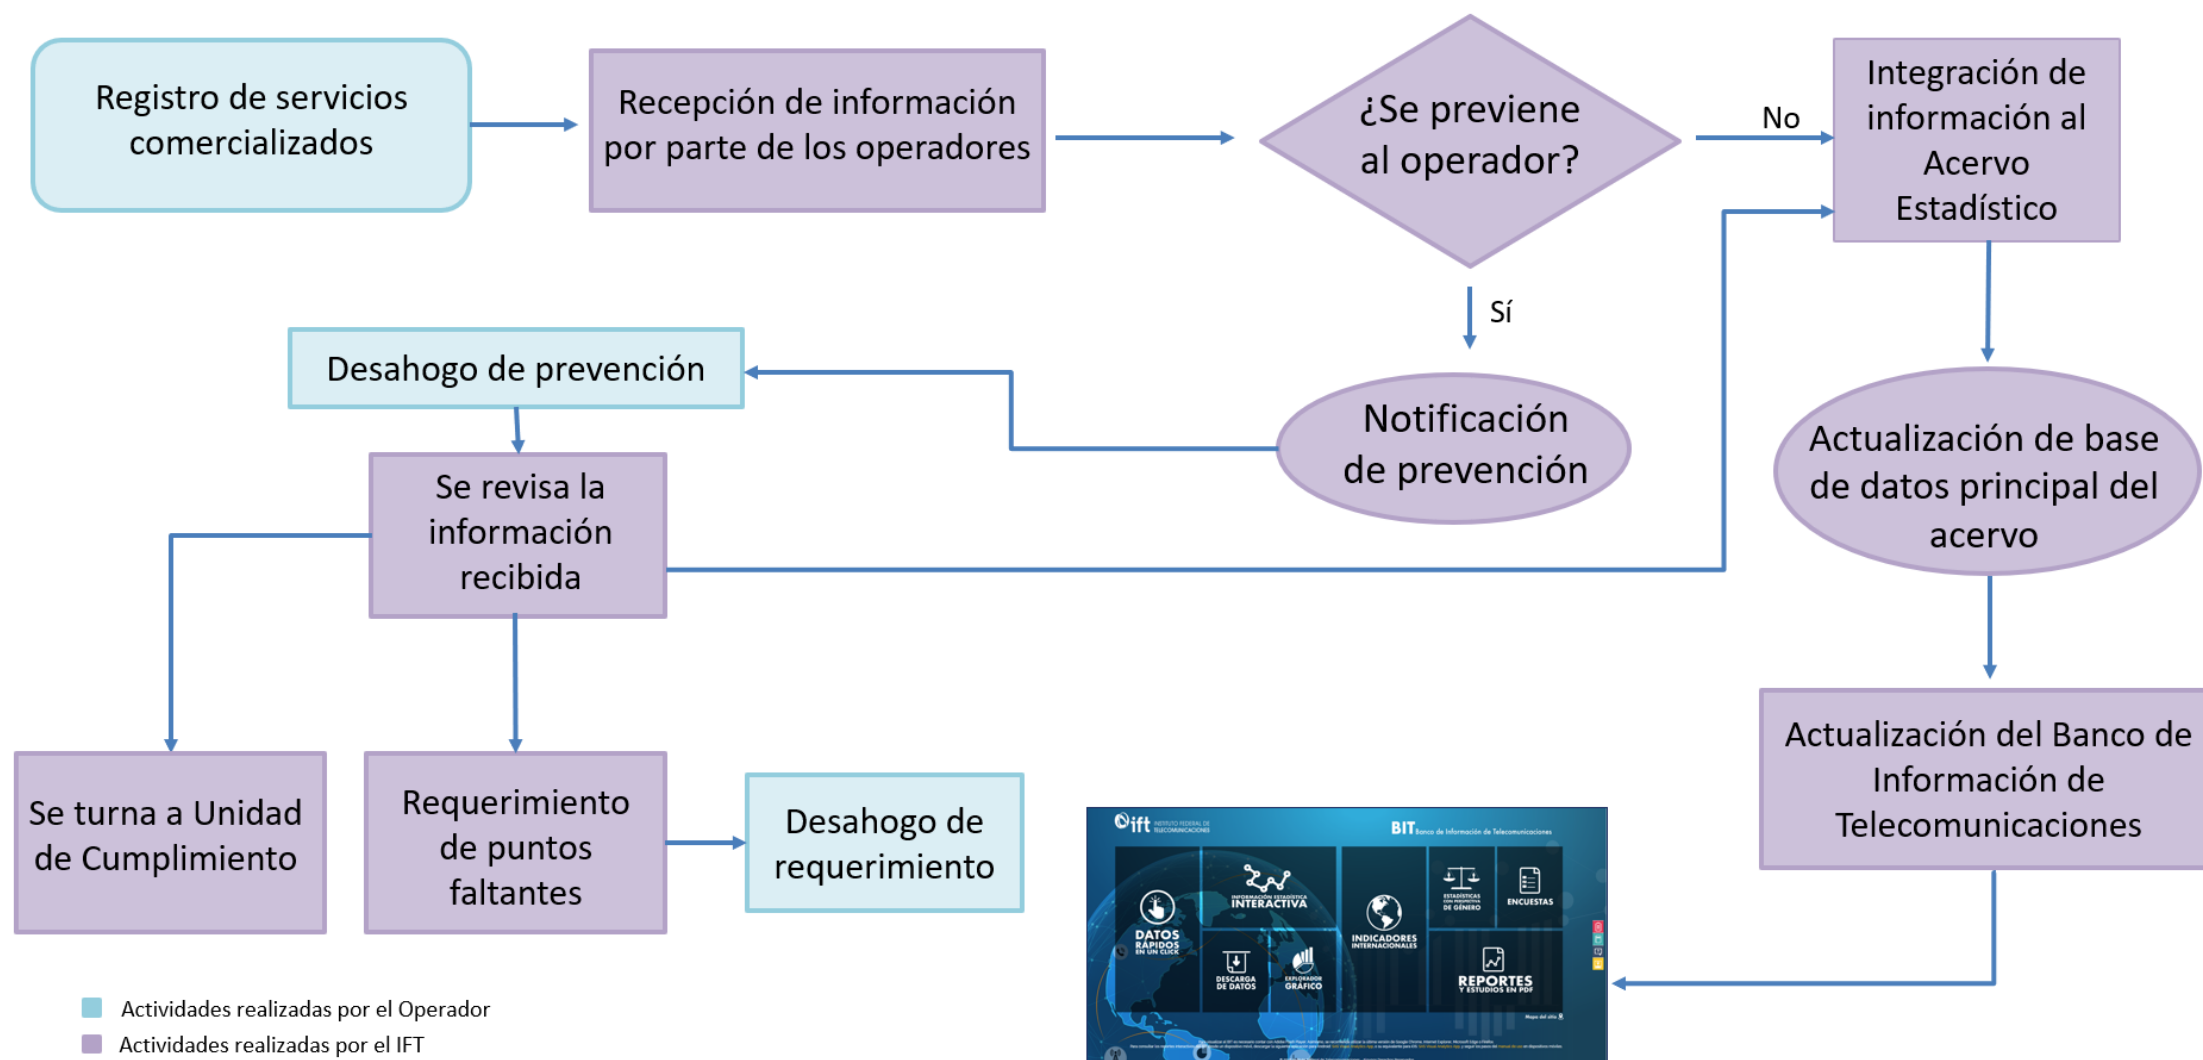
Registro de servicios comercializados

Recepción de información por parte de los operadores

¿Se previene al operador?

No

Integración de información al Acervo Estadístico

Sí

Desahogo de prevención

Notificación de prevención

Actualización de base de datos principal del acervo

Se revisa la información recibida

Actualización del Banco de Información de Telecomunicaciones

Se turna a Unidad de Cumplimiento

Requerimiento de puntos faltantes

Desahogo de requerimiento

ift INSTITUTO FEDERAL DE TELECOMUNICACIONES

BIT Banco de Información de Telecomunicaciones

INFORMACIÓN ESTADÍSTICA INTERACTIVA

DATOS RÁPIDOS EN UN CLICK

INDICADORES INTERNACIONALES

ESTADÍSTICAS CON PERSPECTIVA DE GÉNERO

ENCUESTAS

DESCARGA DE DATOS

EXPLORADOR GRÁFICO

REPORTES Y ESTUDIOS EN PDF

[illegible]

Actividades realizadas por el Operador

Actividades realizadas por el IFT